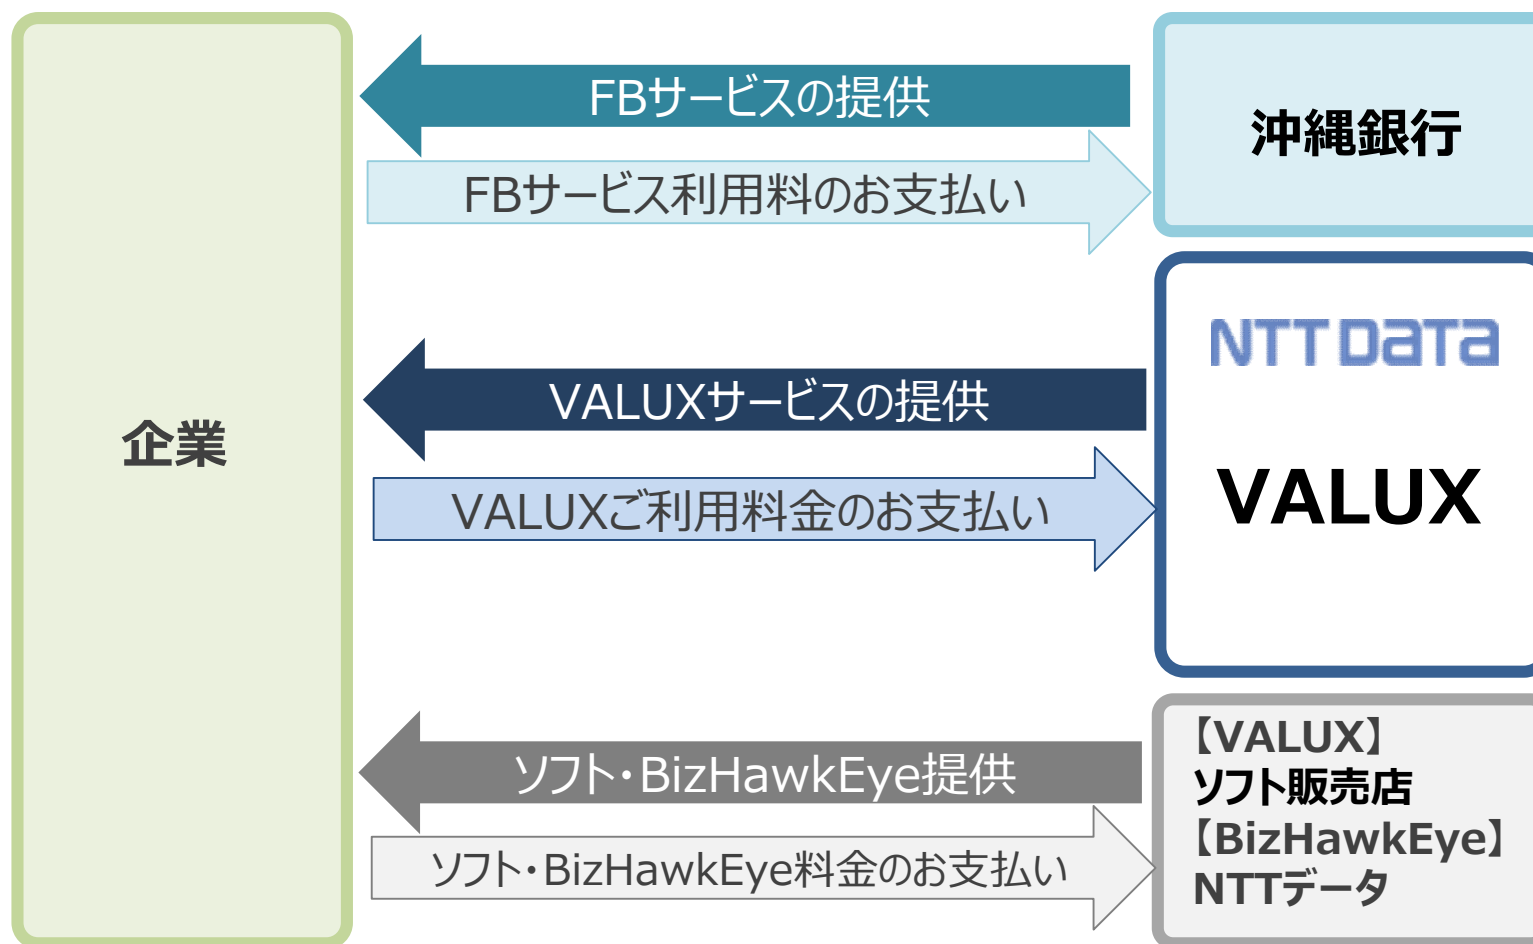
企業

FBサービスの提供

FBサービス利用料のお支払い

沖縄銀行

NTT Data

VALUXサービスの提供

VALUXご利用料金のお支払い

VALUX

ソフト・BizHawkEye提供

ソフト・BizHawkEye料金のお支払い

【VALUX】
ソフト販売店
【BizHawkEye】
NTTデータ